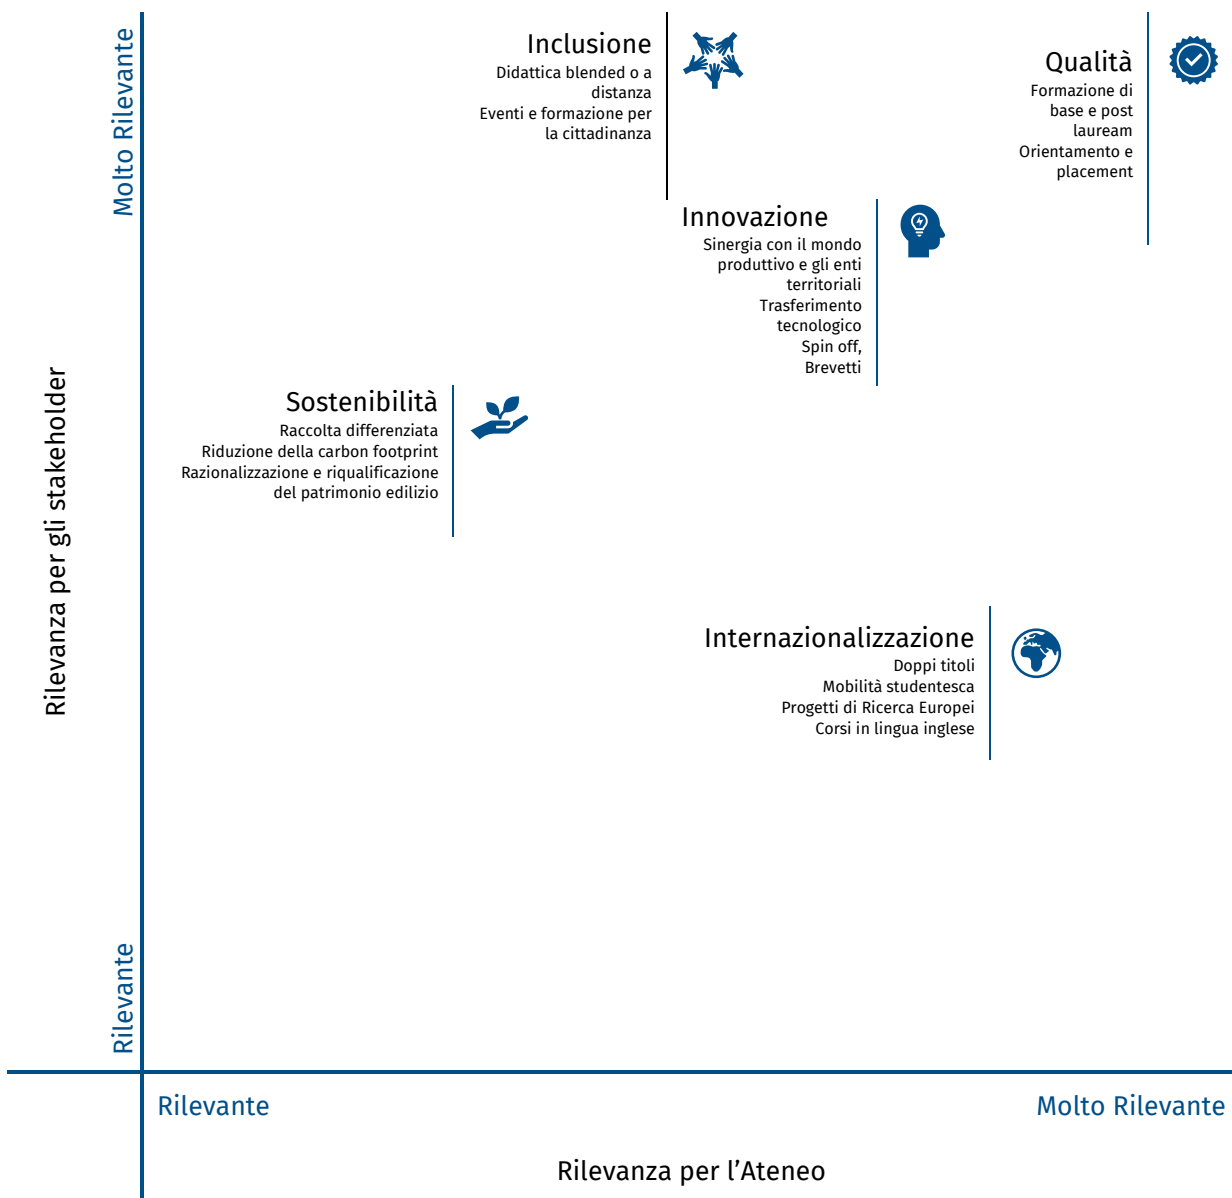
Molto Rilevante

Rilevanza per gli stakeholder

Rilevante

Inclusione
Didattica blended o a distanza
Eventi e formazione per la cittadinanza

Qualità
Formazione di base e post lauream
Orientamento e placement

Innovazione
Sinergia con il mondo produttivo e gli enti territoriali
Trasferimento tecnologico
Spin off, Brevetti

Sostenibilità
Raccolta differenziata
Riduzione della carbon footprint
Razionalizzazione e riqualificazione del patrimonio edilizio

Internazionalizzazione
Doppi titoli
Mobilità studentesca
Progetti di Ricerca Europei
Corsi in lingua inglese

Rilevante

Molto Rilevante

Rilevanza per l'Ateneo